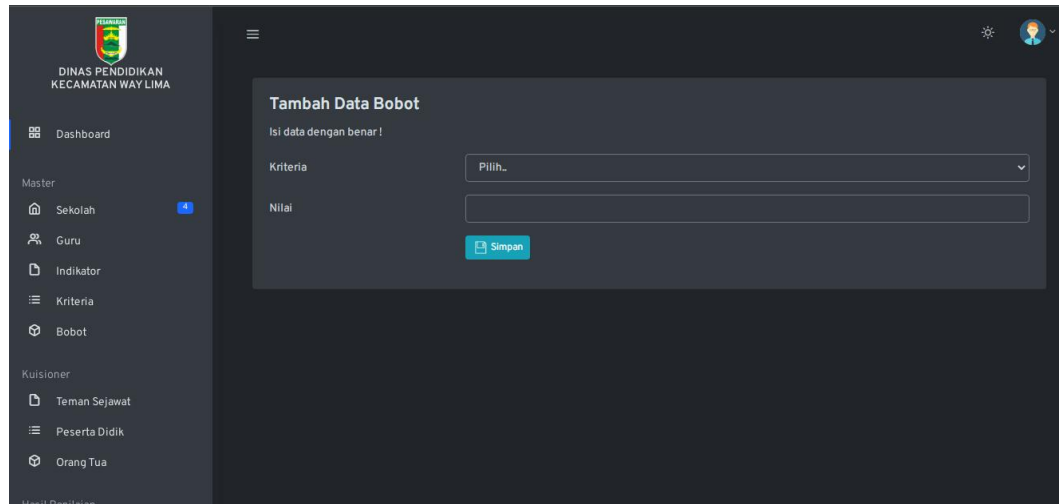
PESAWARAN

DINAS PENDIDIKAN
KECAMATAN WAY LIMA

Dashboard

Master

Sekolah 4

Guru

Indikator

Kriteria

Bobot

Kuisioner

Teman Sejawat

Peserta Didik

Orang Tua

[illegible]

Tambah Data Bobot

Isi data dengan benar !

Kriteria

Pilih..

Nilai

Simpan